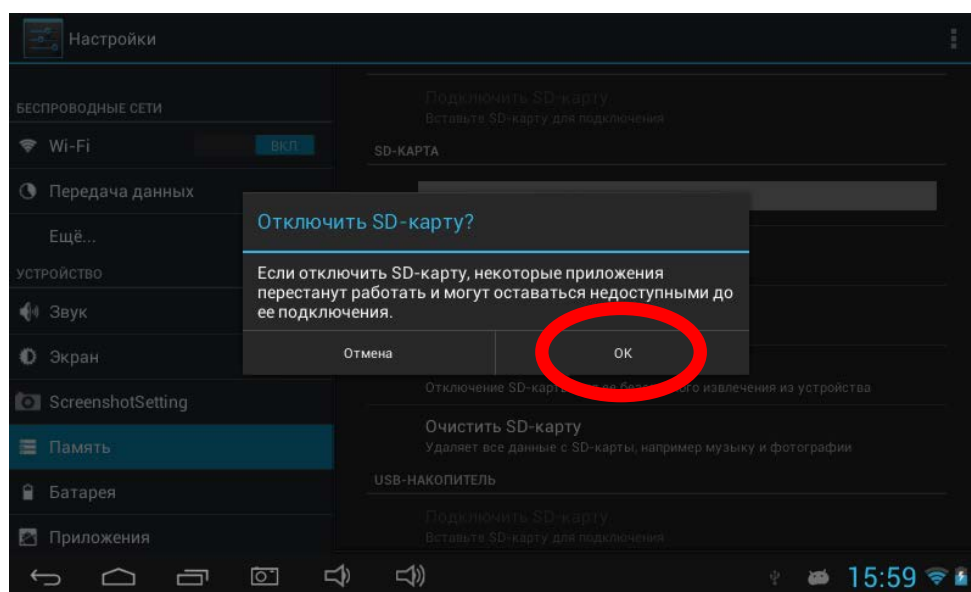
Настройки

БЕСПРОВОДНЫЕ СЕТИ

Wi-Fi

ВКЛ

Передача данных

Ещё...

УСТРОЙСТВО

Звук

Экран

ScreenshotSetting

Память

Батарея

Приложения

Подключить SD-карту
Вставьте SD-карту для подключения

SD-КАРТА

Отключить SD-карту?

Если отключить SD-карту, некоторые приложения перестанут работать и могут оставаться недоступными до ее подключения.

Отмена

ОК

Отключение SD-карт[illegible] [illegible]го извлечения из устройства

Очистить SD-карту
Удаляет все данные с SD-карты, например музыку и фотографии

USB-НАКОПИТЕЛЬ

Подключить SD-карту
Вставьте SD-карту для подключения

15:59